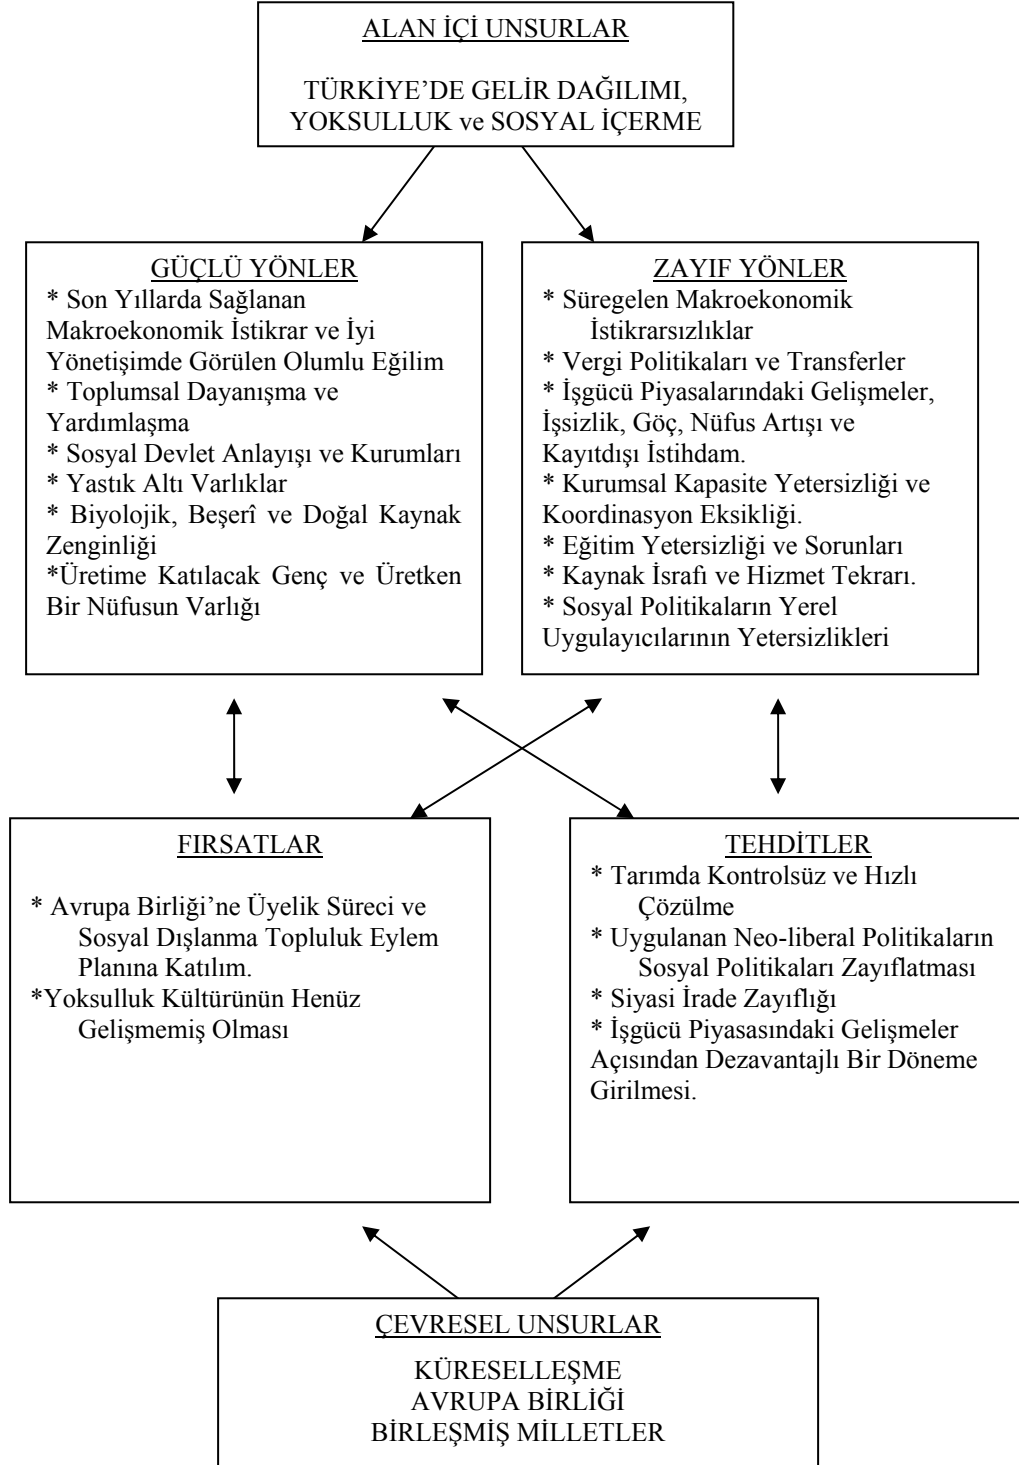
ALAN İÇİ UNSURLAR

TÜRKİYE'DE GELİR DAĞILIMI, YOKSULLUK ve SOSYAL İÇERME

GÜÇLÜ YÖNLER
* Son Yıllarda Sağlanan Makroekonomik İstikrar ve İyi Yönetişimde Görülen Olumlu Eğilim
* Toplumsal Dayanışma ve Yardımlaşma
* Sosyal Devlet Anlayışı ve Kurumları
* Yastık Altı Varlıklar
* Biyolojik, Beşerî ve Doğal Kaynak Zenginliği
*Üretime Katılacak Genç ve Üretken Bir Nüfusun Varlığı

ZAYIF YÖNLER
* Süregelen Makroekonomik İstikrarsızlıklar
* Vergi Politikaları ve Transferler
* İşgücü Piyasalarındaki Gelişmeler, İşsizlik, Göç, Nüfus Artışı ve Kayıtdışı İstihdam.
* Kurumsal Kapasite Yetersizliği ve Koordinasyon Eksikliği.
* Eğitim Yetersizliği ve Sorunları
* Kaynak İsrafı ve Hizmet Tekrarı.
* Sosyal Politikaların Yerel Uygulayıcılarının Yetersizlikleri

FIRSATLAR
* Avrupa Birliği'ne Üyelik Süreci ve Sosyal Dışlanma Topluluk Eylem Planına Katılım.
*Yoksulluk Kültürünün Henüz Gelişmemiş Olması

TEHDİTLER
* Tarımda Kontrolsüz ve Hızlı Çözülme
* Uygulanan Neo-liberal Politikaların Sosyal Politikaları Zayıflatması
* Siyasi İrade Zayıflığı
* İşgücü Piyasasındaki Gelişmeler Açısından Dezavantajlı Bir Döneme Girilmesi.

ÇEVRESEL UNSURLAR

KÜRESELLEŞME
AVRUPA BİRLİĞİ
BİRLEŞMİŞ MİLLETLER